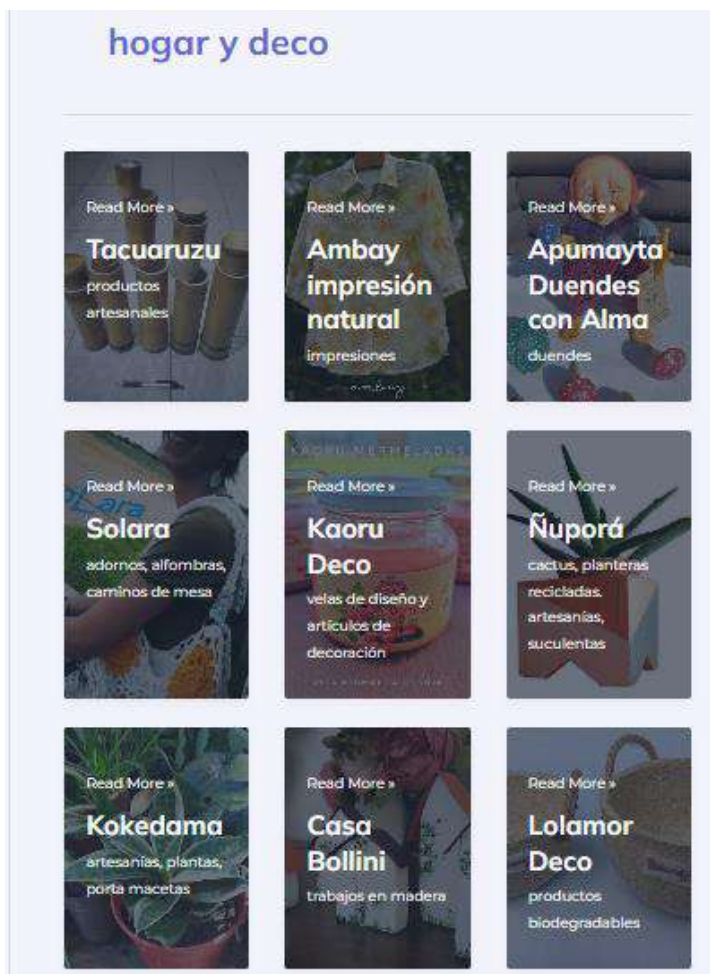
hogar y deco

Read More »

Tacuaruzu

productos artesanales

Read More »

Ambay impresión natural

impresiones

Read More »

Apumayta Duendes con Alma

duendes

Read More »

Solara

adornos, alfombras, caminos de mesa

Read More »

Kaoru Deco

velas de diseño y artículos de decoración

Read More »

Ñuporá

cactus, planteras recicladas, artesanías, suculentas

Read More »

Kokedama

artesanías, plantas, porta macetas

Read More »

Casa Bollini

trabajos en madera

Read More »

Lolamor Deco

productos biodegradables